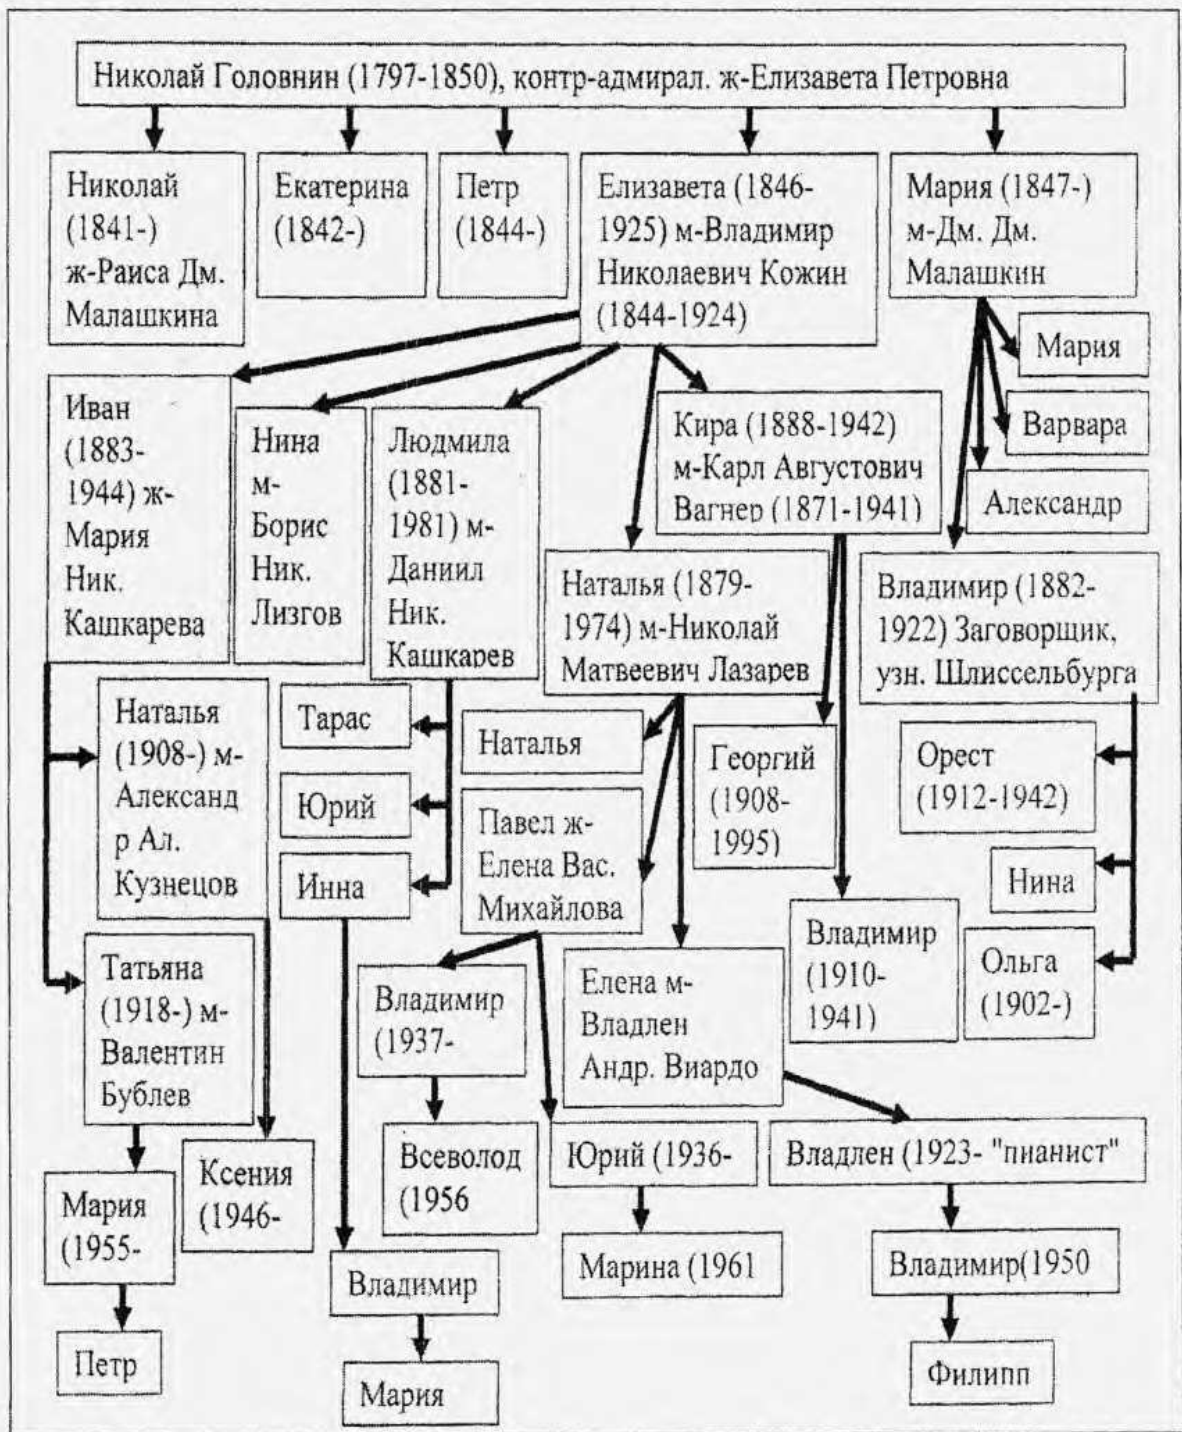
Николай Головнин (1797-1850), контр-адмирал. ж-Елизавета Петровна

Николай (1841-) ж-Раиса Дм. Малашкина

Екатерина (1842-)

Петр (1844-)

Елизавета (1846-1925) м-Владимир Николаевич Кожин (1844-1924)

Мария (1847-) м-Дм. Дм. Малашкин

Мария

Варвара

Александр

Иван (1883-1944) ж-Мария Ник. Кашкарева

Нина м-Борис Ник. Лизгов

Людмила (1881-1981) м-Даниил Ник. Кашкарев

Кира (1888-1942) м-Карл Августович Вагнер (1871-1941)

Наталья (1879-1974) м-Николай Матвеевич Лазарев

Владимир (1882-1922) Заговорщик, узн. Шлиссельбурга

Наталья (1908-) м-Александр Ал. Кузнецов

Тарас

Юрий

Инна

Наталья

Павел ж-Елена Вас. Михайлова

Георгий (1908-1995)

Орест (1912-1942)

Нина

Ольга (1902-)

Владимир (1910-1941)

Татьяна (1918-) м-Валентин Бублев

Владимир (1937-

Елена м-Владлен Андр. Виардо

Ксения (1946-

Всеволод (1956

Юрий (1936-

Владлен (1923- "пианист"

Мария (1955-

Владимир

Марина (1961

Владимир(1950

Петр

Мария

Филипп